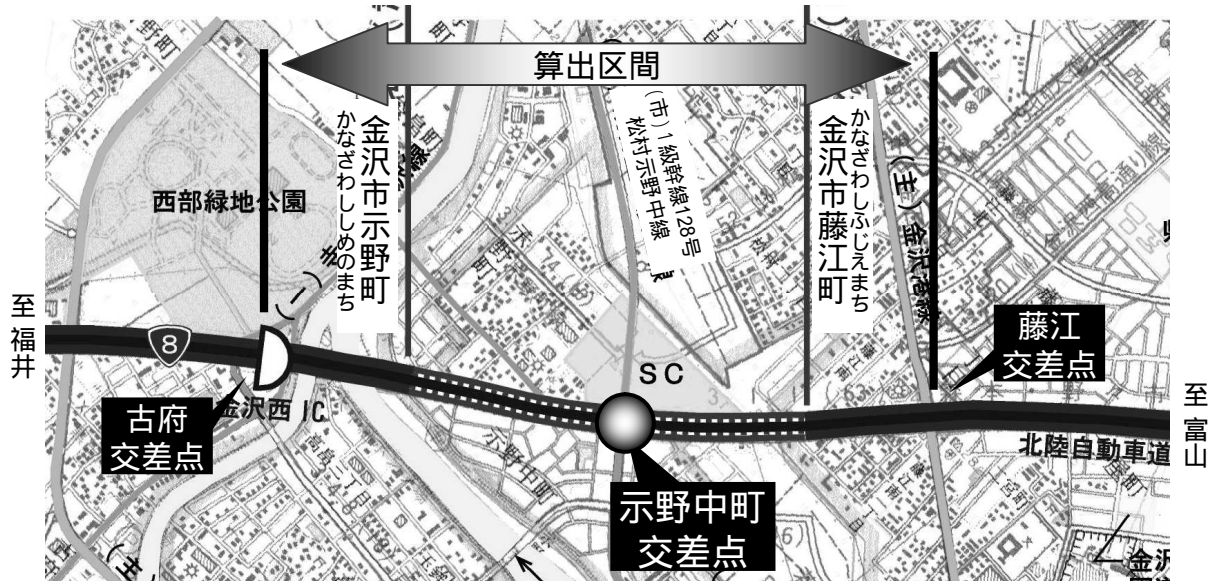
算出区間

金沢市示野町
かなざわししめのまち

（市）1級幹線128号
松村示野中線

金沢市藤江町
かなざわしふじえまち

西部緑地公園

（主）金沢港線

至福井

8

古府交差点

金沢西 IC

SC

藤江交差点

至富山

北陸自動車道

示野中町交差点